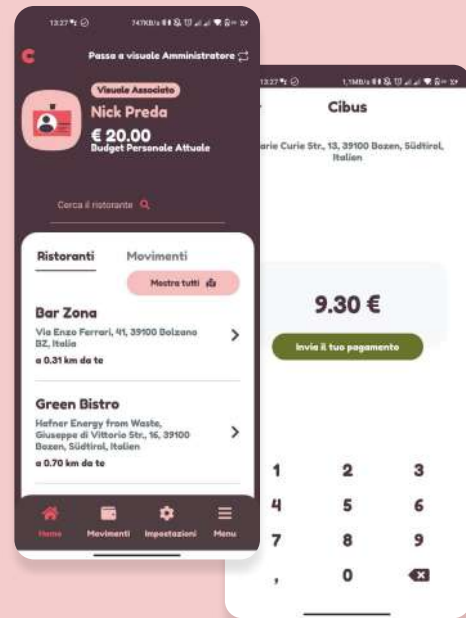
13:27

747KB/s

C

Passa a visuale Amministratore

Visuale Associato

Nick Preda

€ 20.00

Budget Personale Attuale

Cerca il ristorante

Ristoranti

Movimenti

Mostra tutti

Bar Zona

Via Enzo Ferrari, 41, 39100 Bolzano BZ, Italia

a 0.31 km da te

Green Bistro

Hafner Energy from Waste, Giuseppe di Vittorio Str., 16, 39100 Bozen, Südtirol, Italien

a 0.70 km da te

Home

Movimenti

Impostazioni

Menu

13:27

1,1MB/s

Cibus

arie Curie Str., 13, 39100 Bozen, Südtirol, Italien

9.30 €

Invia il tuo pagamento

1 2 3

4 5 6

7 8 9

, 0